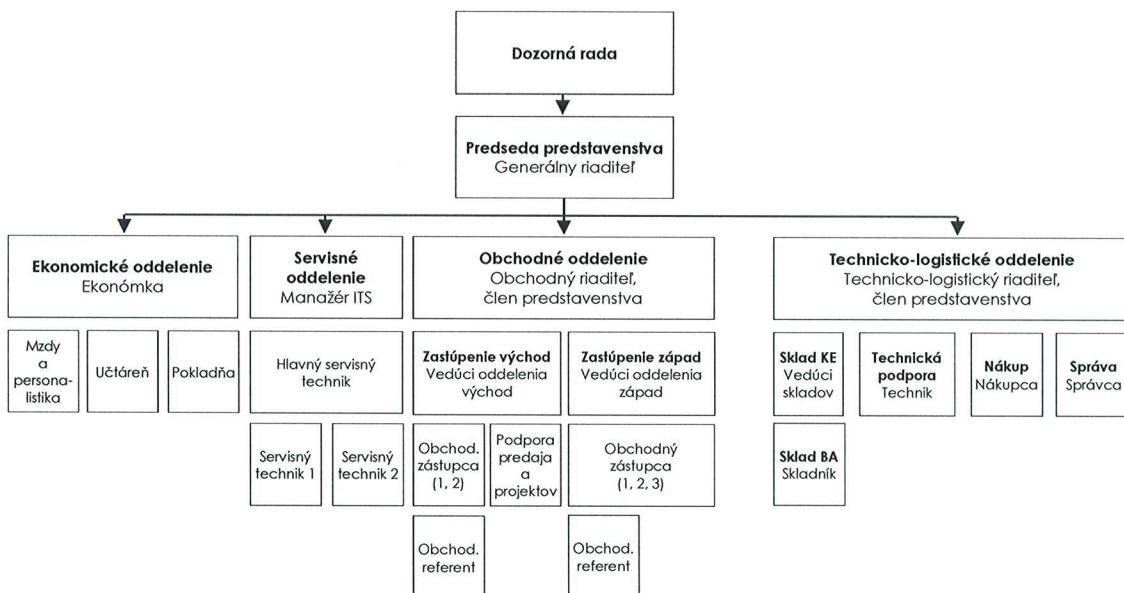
Dozorná rada

Predseda predstavenstva
Generálny riaditeľ

Ekonomické oddelenie
Ekonómka

Mzdy a personalistika

Účtáreň

Pokladňa

Servisné oddelenie
Manažér ITS

Hlavný servisný technik

Servisný technik 1

Servisný technik 2

Obchodné oddelenie
Obchodný riaditeľ, člen predstavenstva

Zastúpenie východ
Vedúci oddelenia východ

Obchod. zástupca (1, 2)

Podpora predaja a projektov

Obchod. referent

Zastúpenie západ
Vedúci oddelenia západ

Obchodný zástupca (1, 2, 3)

Obchod. referent

Technicko-logistické oddelenie
Technicko-logistický riaditeľ, člen predstavenstva

Sklad KE
Vedúci skladov

Sklad BA
Skladník

Technická podpora
Technik

Nákup
Nákupca

Správa
Správca